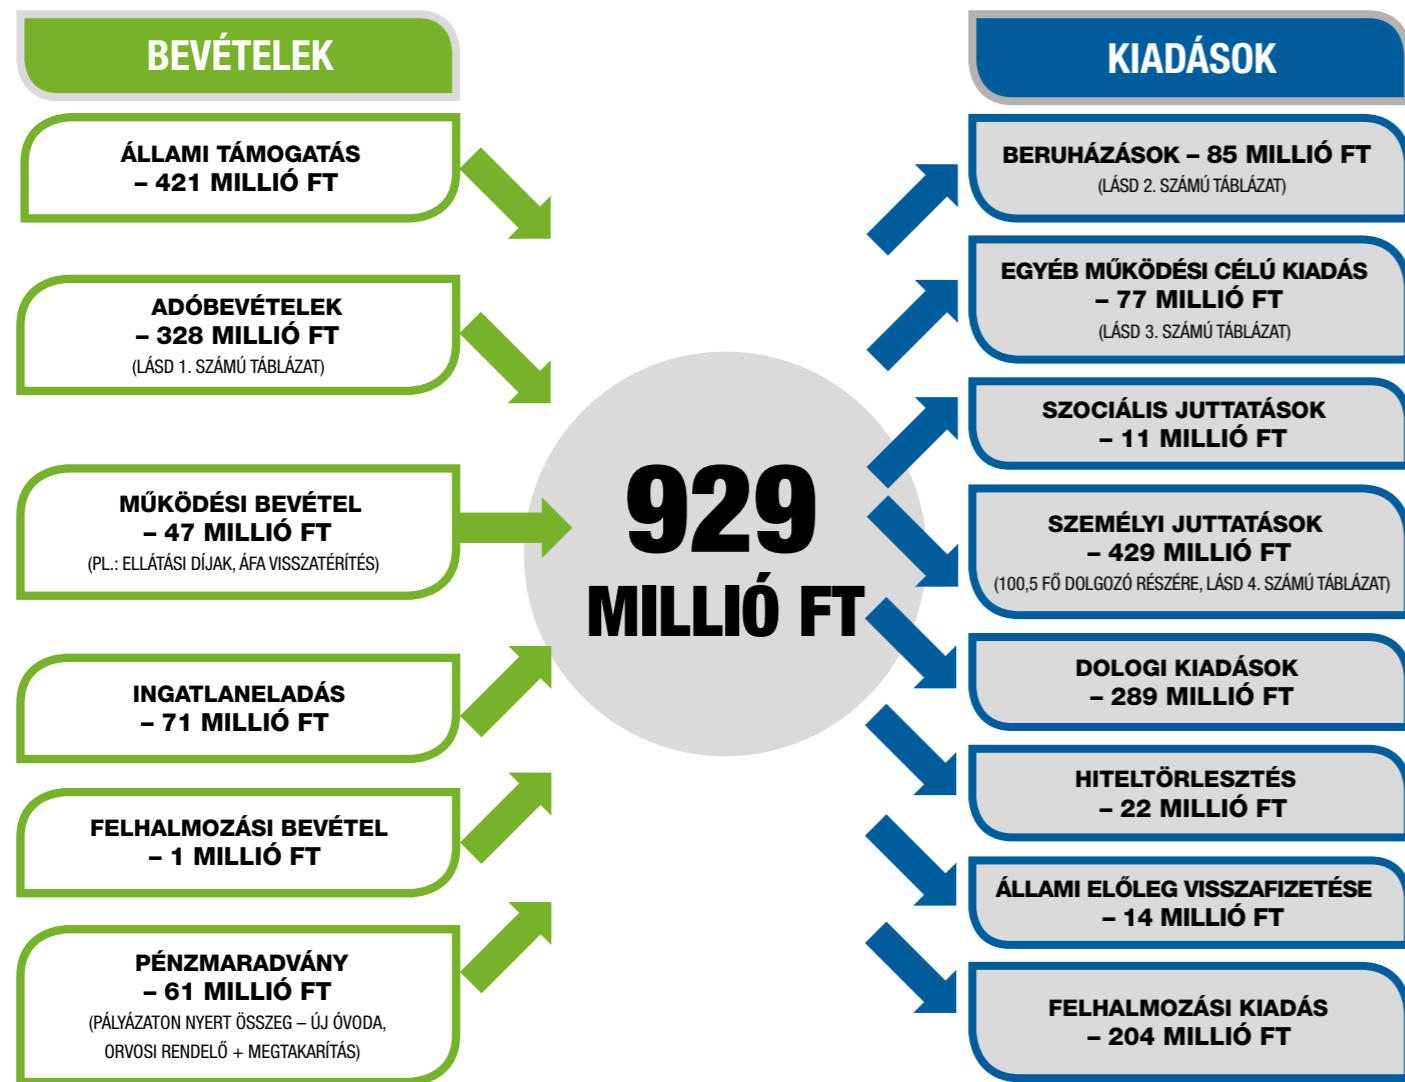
BEVÉTELEK

ÁLLAMI TÁMOGATÁS
– 421 MILLIÓ FT

ADÓBEVÉTELEK
– 328 MILLIÓ FT
(LÁSD 1. SZÁMÚ TÁBLÁZAT)

MŰKÖDÉSI BEVÉTEL
– 47 MILLIÓ FT
(PL.: ELLÁTÁSI DÍJAK, ÁFA VISSZATÉRÍTÉS)

INGATLANELADÁS
– 71 MILLIÓ FT

FELHALMOZÁSI BEVÉTEL
– 1 MILLIÓ FT

PÉNZMARADVÁNY
– 61 MILLIÓ FT
(PÁLYÁZATON NYERT ÖSSZEG – ÚJ ÓVODA, ORVOSI RENDELŐ + MEGTAKARÍTÁS)

929
MILLIÓ FT

KIADÁSOK

BERUHÁZÁSOK – 85 MILLIÓ FT
(LÁSD 2. SZÁMÚ TÁBLÁZAT)

EGYÉB MŰKÖDÉSI CÉLÚ KIADÁS
– 77 MILLIÓ FT
(LÁSD 3. SZÁMÚ TÁBLÁZAT)

SZOCIÁLIS JUTTATÁSOK
– 11 MILLIÓ FT

SZEMÉLYI JUTTATÁSOK
– 429 MILLIÓ FT
(100,5 FŐ DOLGOZÓ RÉSZÉRE, LÁSD 4. SZÁMÚ TÁBLÁZAT)

DOLOGI KIADÁSOK
– 289 MILLIÓ FT

HITELTÖRLESZTÉS
– 22 MILLIÓ FT

ÁLLAMI ELŐLEG VISSZAFIZETÉSE
– 14 MILLIÓ FT

FELHALMOZÁSI KIADÁS
– 204 MILLIÓ FT